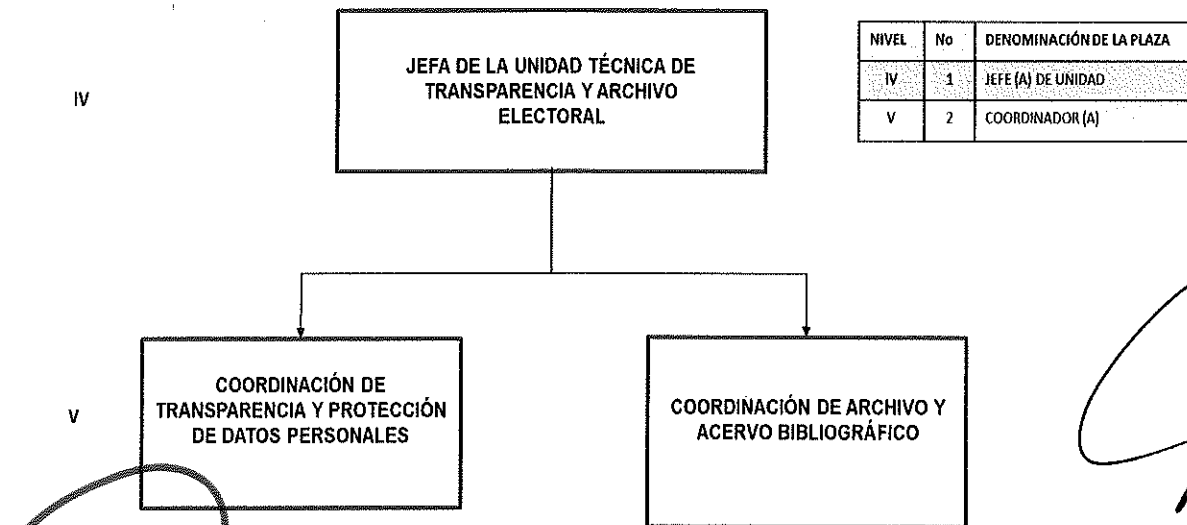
IV

JEFA DE LA UNIDAD TÉCNICA DE TRANSPARENCIA Y ARCHIVO ELECTORAL

| NIVEL | No | DENOMINACIÓN DE LA PLAZA |
|---|---|---|
| IV | 1 | JEFE (A) DE UNIDAD |
| V | 2 | COORDINADOR (A) |

V

COORDINACIÓN DE TRANSPARENCIA Y PROTECCIÓN DE DATOS PERSONALES

COORDINACIÓN DE ARCHIVO Y ACERVO BIBLIOGRÁFICO